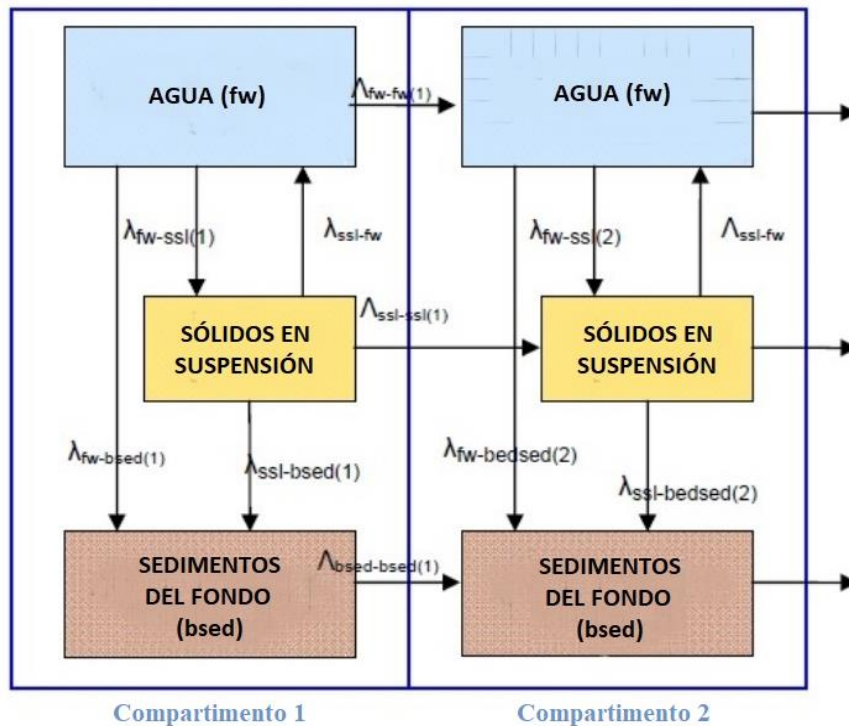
AGUA (fw)

$\Lambda_{fw-fw(1)}$

AGUA (fw)

$\lambda_{fw-ssl(1)}$

$\lambda_{ssl-fw}$

$\lambda_{fw-ssl(2)}$

$\Lambda_{ssl-fw}$

$\Lambda_{ssl-ssl(1)}$

SÓLIDOS EN SUSPENSIÓN

SÓLIDOS EN SUSPENSIÓN

$\lambda_{fw-bsed(1)}$

$\lambda_{ssl-bsed(1)}$

$\lambda_{fw-bedsed(2)}$

$\lambda_{ssl-bedsed(2)}$

SEDIMENTOS DEL FONDO (bsed)

$\Lambda_{bsed-bsed(1)}$

SEDIMENTOS DEL FONDO (bsed)

Compartimento 1

Compartimento 2